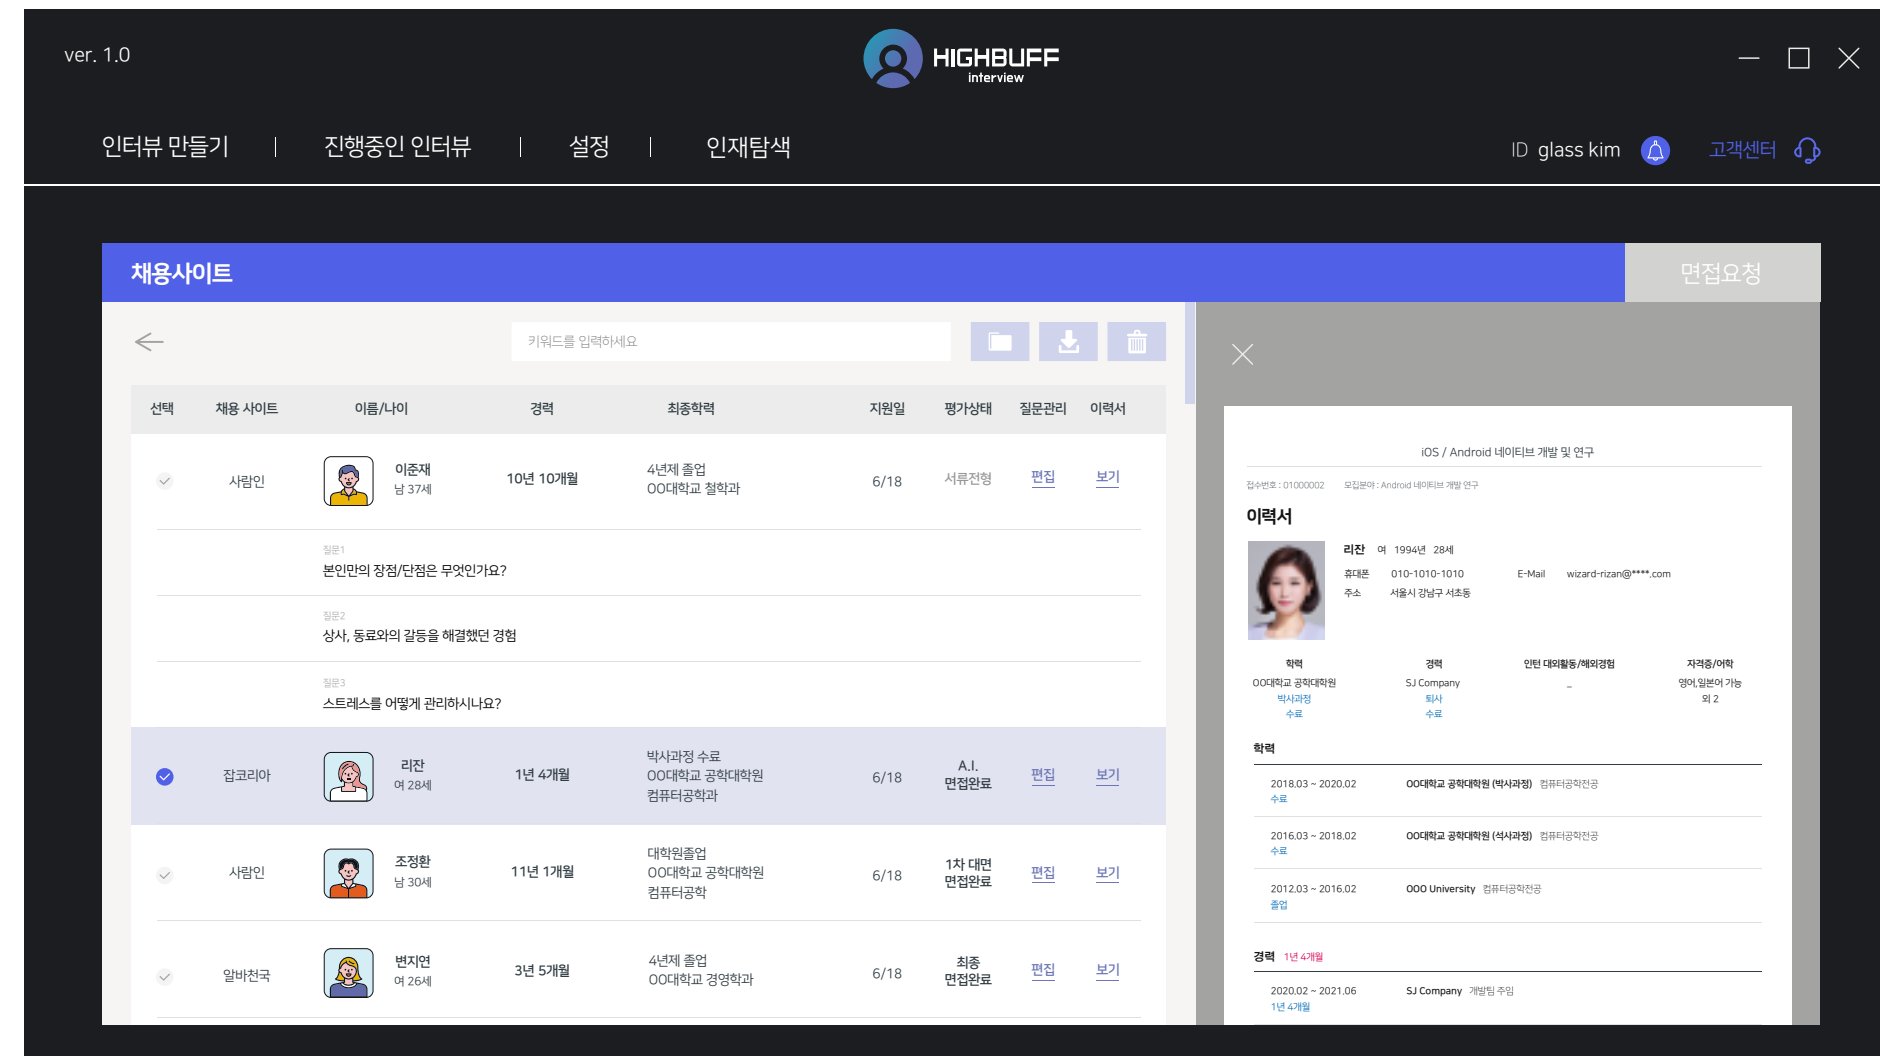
ver. 1.0

HIGHBUFF interview

인터뷰 만들기 | 진행중인 인터뷰 | 설정 | 인재탐색

ID glass kim 고객센터

채용사이트

면접요청

키워드를 입력하세요

| 선택 | 채용 사이트 | 이름/나이 | 경력 | 최종학력 | 지원일 | 평가상태 | 질문관리 | 이력서 |
|---|---|---|---|---|---|---|---|---|
| | 사람인 | 이준재 남 37세 | 10년 10개월 | 4년제 졸업 OO대학교 철학과 | 6/18 | 서류전형 | 편집 | 보기 |

질문1
본인만의 장점/단점은 무엇인가요?

질문2
상사, 동료와의 갈등을 해결했던 경험

질문3
스트레스를 어떻게 관리하시나요?

| 선택 | 채용 사이트 | 이름/나이 | 경력 | 최종학력 | 지원일 | 평가상태 | 질문관리 | 이력서 |
|---|---|---|---|---|---|---|---|---|
| | 잡코리아 | 리잔 여 28세 | 1년 4개월 | 박사과정 수료 OO대학교 공학대학원 컴퓨터공학과 | 6/18 | A.I. 면접완료 | 편집 | 보기 |
| | 사람인 | 조정환 남 30세 | 11년 1개월 | 대학원졸업 OO대학교 공학대학원 컴퓨터공학 | 6/18 | 1차 대면 면접완료 | 편집 | 보기 |
| | 알바천국 | 변지연 여 26세 | 3년 5개월 | 4년제 졸업 OO대학교 경영학과 | 6/18 | 최종 면접완료 | 편집 | 보기 |

iOS / Android 네이티브 개발 및 연구

접수번호 : 01000002 모집분야 : Android 네이티브 개발 연구

이력서

리잔 여 1994년 28세
휴대폰 010-1010-1010 E-Mail wizard-rizan@****.com
주소 서울시 강남구 서초동

| 학력 | 경력 | 인턴 대외활동/해외경험 | 자격증/어학 |
|---|---|---|---|
| OO대학교 공학대학원 박사과정 수료 | SJ Company 퇴사 수료 | - | 영어,일본어 가능 외 2 |

학력
2018.03 ~ 2020.02 수료 OO대학교 공학대학원 (박사과정) 컴퓨터공학전공
2016.03 ~ 2018.02 수료 OO대학교 공학대학원 (석사과정) 컴퓨터공학전공
2012.03 ~ 2016.02 졸업 OOO University 컴퓨터공학전공

경력 1년 4개월
2020.02 ~ 2021.06 1년 4개월 SJ Company 개발팀 주임